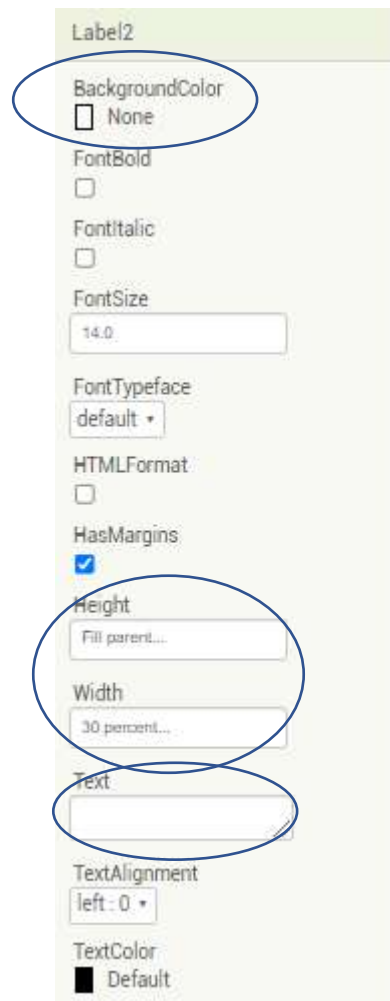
Label2

BackgroundColor
None

FontBold

FontItalic

FontSize
14.0

FontTypeface
default ▾

HTMLFormat

HasMargins

Height
Fill parent...

Width
30 percent...

Text

TextAlignment
left : 0 ▾

TextColor
Default